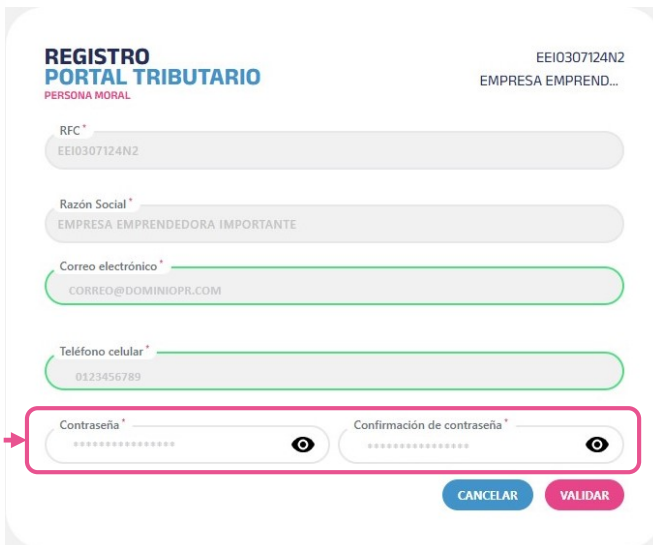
REGISTRO
PORTAL TRIBUTARIO
PERSONA MORAL

EEI0307124N2
EMPRESA EMPREND...

RFC*
EEI0307124N2

Razón Social*
EMPRESA EMPRENDEDORA IMPORTANTE

Correo electrónico*
CORREO@DOMINIOPR.COM

Teléfono celular*
0123456789

Contraseña*
••••••••••••••••

Confirmación de contraseña*
••••••••••••••••

CANCELAR
VALIDAR